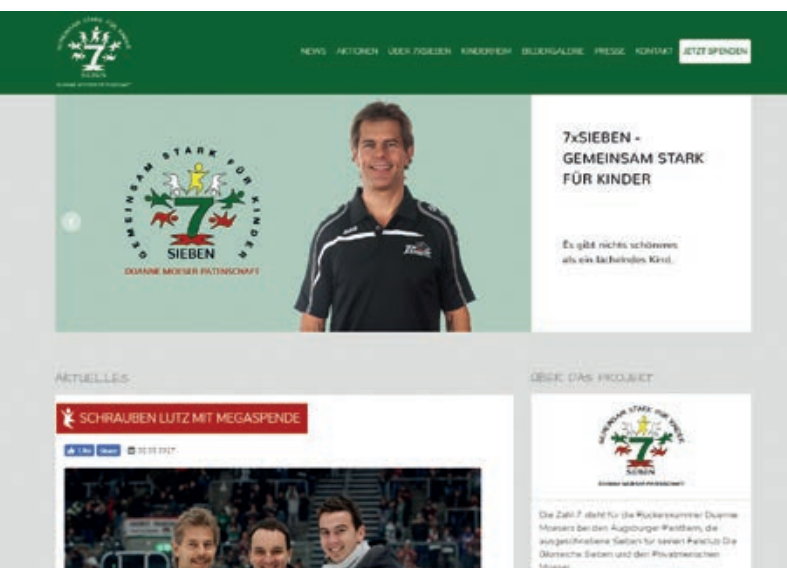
NEWS AKTIONEN ÜBER 7XSIEBEN KINDERHEIM BILDERGALERIE PRESSE KONTAKT JETZT SPENDEN

GEMEINSAM STARK FÜR KINDER
7
SIEBEN
DUANNE MOESER PATENSCHAFT

7xSIEBEN - GEMEINSAM STARK FÜR KINDER

Es gibt nichts schöneres als ein lachendes Kind.

AKTUELLES

SCHRAUBEN LUTZ MIT MEGASPENDE

Like Share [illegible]

ÜBER DAS PROJEKT

GEMEINSAM STARK FÜR KINDER
7
SIEBEN

Die Zahl 7 steht für die Rückennummer Duanne Moesers bei den Augsburger Panthern, die ausgezeichneten Sieben für seinen Falclub Die Glorreiche Sieben und den Privatmenschen Moeser.